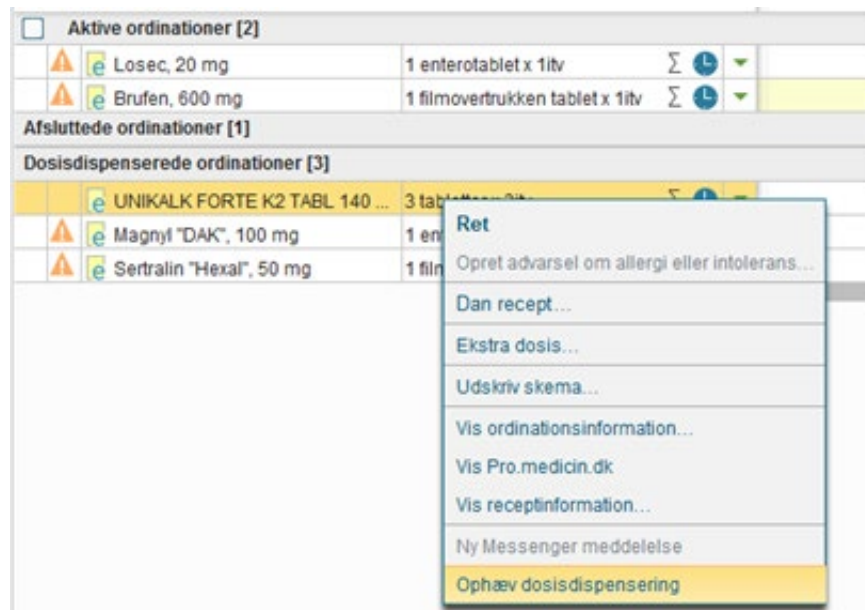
Aktive ordinationer [2]

| | | | | |
|---|---|---|---|---|
| e | Losec, 20 mg | 1 enterotablet x 1itv | Σ | |
| e | Brufen, 600 mg | 1 filmovertrukken tablet x 1itv | Σ | |

Afsluttede ordinationer [1]

Dosisdispenserede ordinationer [3]

| | | | |
|---|---|---|---|
| e | UNIKALK FORTE K2 TABL 140 ... | 3 tab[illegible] | Σ |
| e | Magnyl "DAK", 100 mg | 1 en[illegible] | |
| e | Sertralin "Hexal", 50 mg | 1 film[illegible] | |

Ret
Opret advarsel om allergi eller intolerans...
Dan recept...
Ekstra dosis...
Udskriv skema...
Vis ordinationsinformation...
Vis Pro.medicin.dk
Vis receptinformation...
Ny Messenger meddelelse
Ophæv dosisdispensering